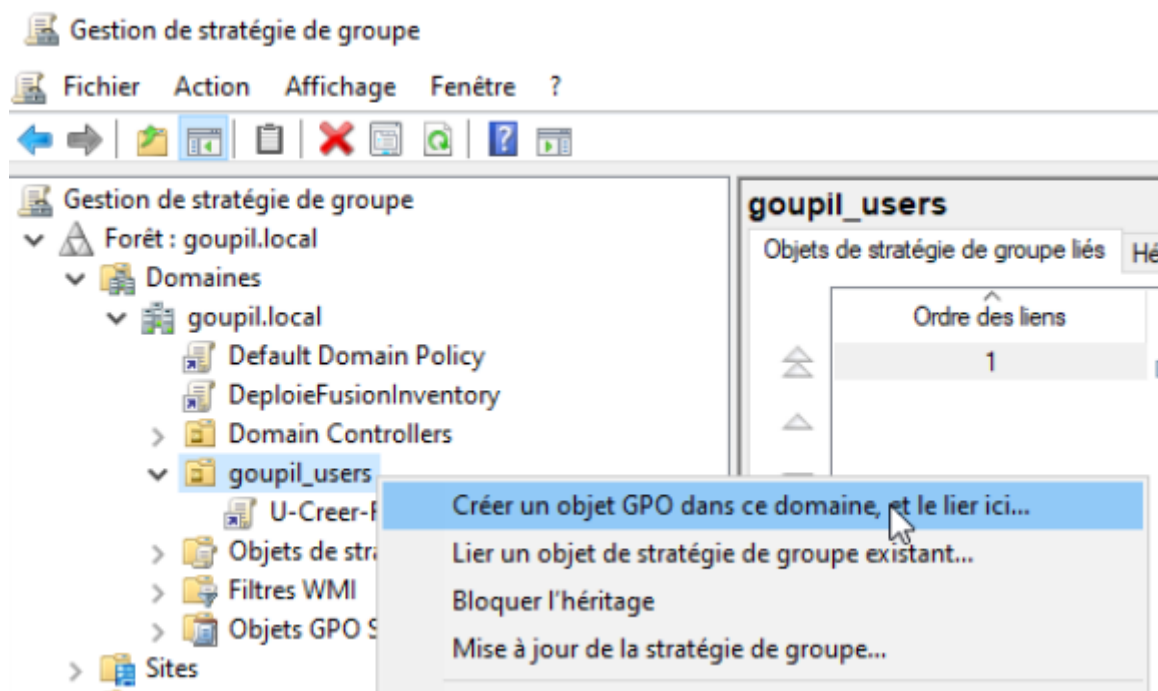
Gestion de stratégie de groupe

Fichier Action Affichage Fenêtre ?

Gestion de stratégie de groupe
Forêt : goupil.local
Domaines
goupil.local
Default Domain Policy
DeploieFusionInventory
Domain Controllers
goupil_users
U-Creer-F
Objets de stra
Filtres WMI
Objets GPO S
Sites

goupil_users
Objets de stratégie de groupe liés
Hé
Ordre des liens
1

Créer un objet GPO dans ce domaine, et le lier ici...
Lier un objet de stratégie de groupe existant...
Bloquer l'héritage
Mise à jour de la stratégie de groupe...